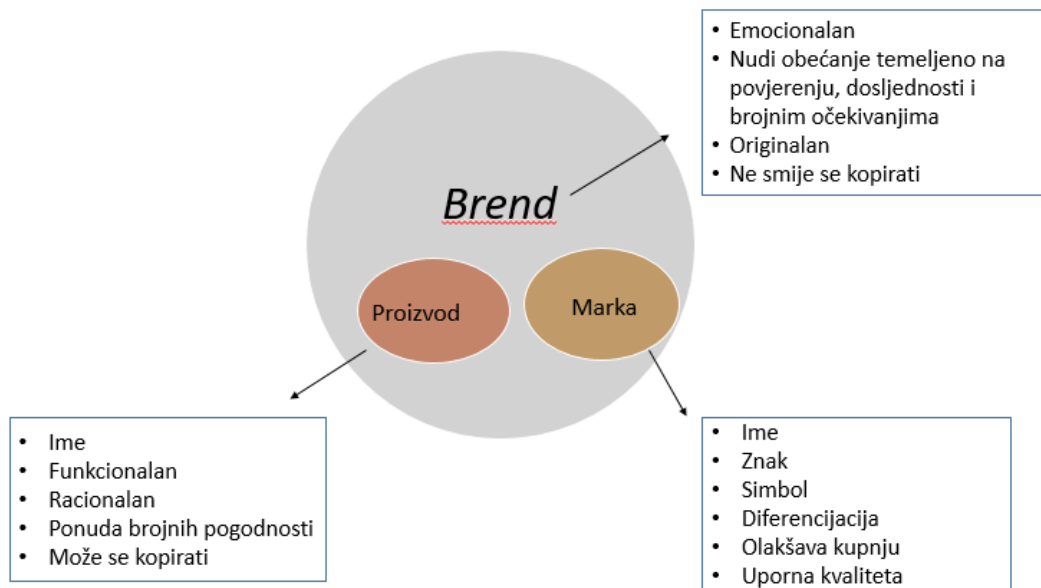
- Emocionalan
- Nudi obećanje temeljeno na povjerenju, dosljednosti i brojnim očekivanjima
- Originalan
- Ne smije se kopirati

Brend

Proizvod

Marka

- Ime
- Funkcionalan
- Racionalan
- Ponuda brojnih pogodnosti
- Može se kopirati

- Ime
- Znak
- Simbol
- Diferencijacija
- Olakšava kupnju
- Uporna kvaliteta